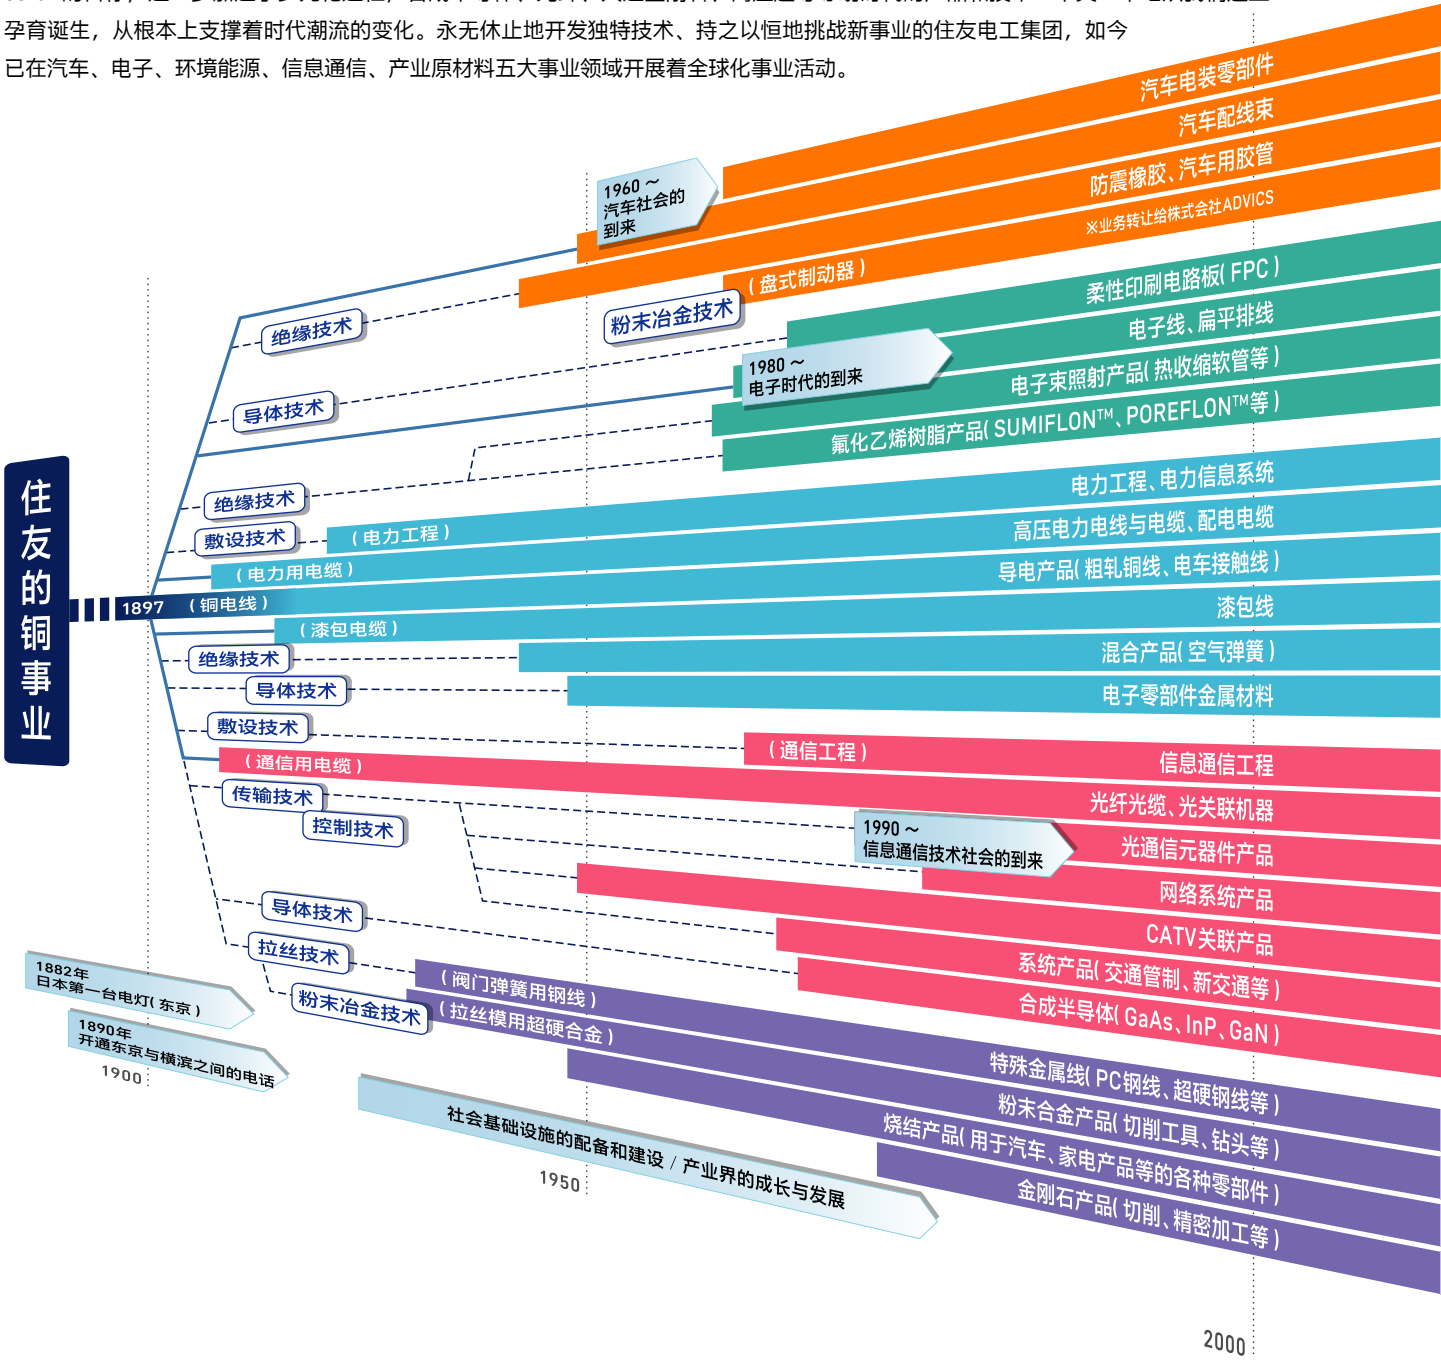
孕育诞生，从根本上支撑着时代潮流的变化。永无休止地开发独特技术、持之以恒地挑战新事业的住友电工集团，如今已在汽车、电子、环境能源、信息通信、产业原材料五大事业领域开展着全球化事业活动。

住友的铜事业

1960 ~ 汽车社会的到来

汽车电装零部件
汽车配线束
防震橡胶、汽车用胶管
※业务转让给株式会社ADVICS
（盘式制动器）
粉末冶金技术
绝缘技术
导体技术
柔性印刷电路板（FPC）
电子线、扁平排线
1980 ~ 电子时代的到来
电子束照射产品（热收缩软管等）
氟化乙烯树脂产品（SUMIFLON™、POREFLON™等）
绝缘技术
敷设技术
（电力工程）
电力工程、电力信息系统
高压电力电线与电缆、配电电缆
（电力用电缆）
导电产品（粗轧铜线、电车接触线）
1897 （铜电线）
（漆包电缆）
漆包线
绝缘技术
混合产品（空气弹簧）
导体技术
电子零部件金属材料
敷设技术
（通信工程）
（通信用电缆）
信息通信工程
传输技术
光纤光缆、光关联机器
控制技术
1990 ~ 信息通信技术社会的到来
光通信元器件产品
网络系统产品
导体技术
CATV关联产品
拉丝技术
系统产品（交通管制、新交通等）
（阀门弹簧用钢线）
合成半导体（GaAs、InP、GaN）
粉末冶金技术
（拉丝模用超硬合金）
1882年 日本第一台电灯（东京）
1890年 开通东京与横滨之间的电话
1900
特殊金属线（PC钢线、超硬钢线等）
粉末合金产品（切削工具、钻头等）
社会基础设施的配备和建设 / 产业界的成长与发展
烧结产品（用于汽车、家电产品等的各种零部件）
1950
金刚石产品（切削、精密加工等）
2000